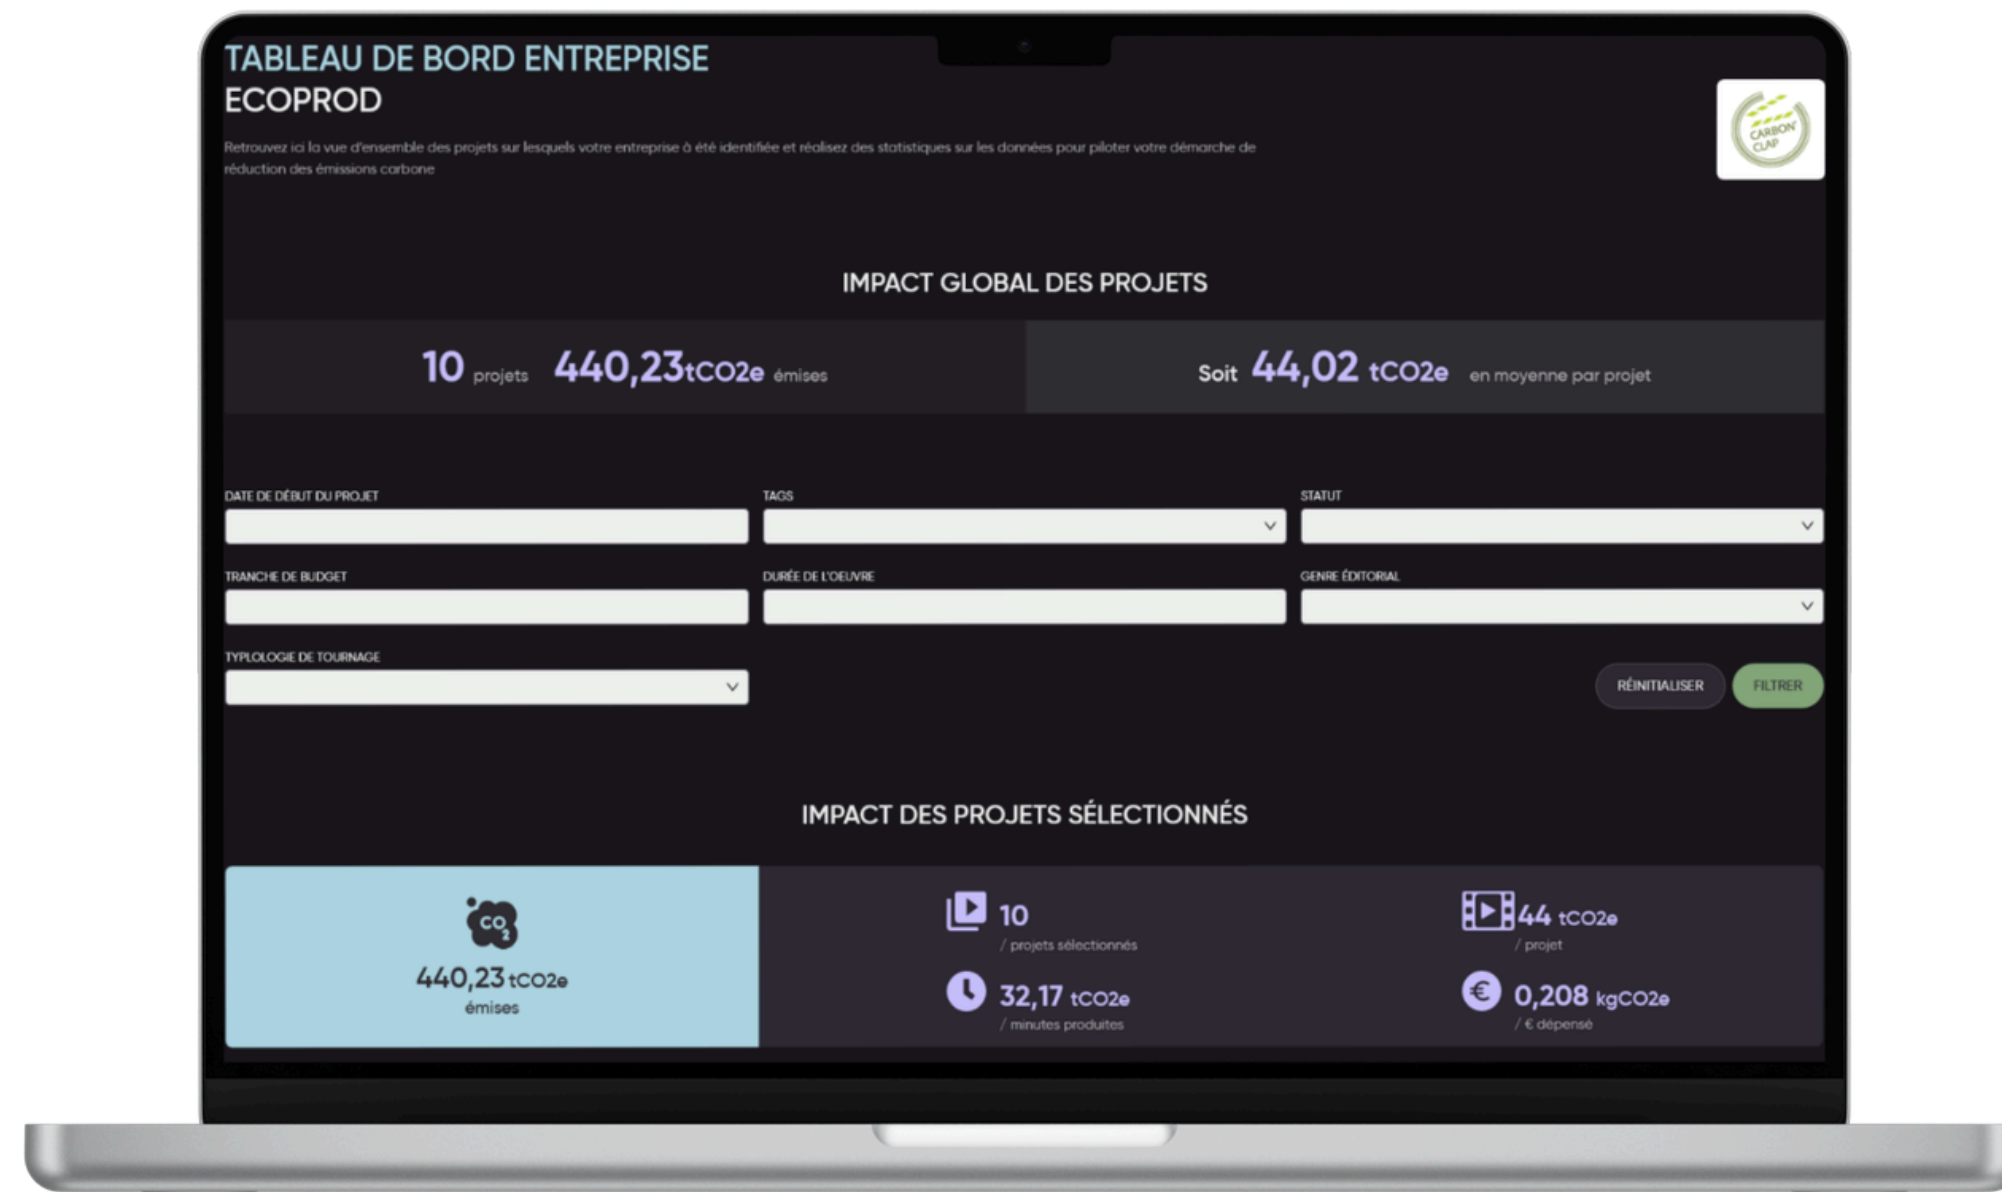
TABLEAU DE BORD ENTREPRISE
ECOPROD

Retrouvez ici la vue d'ensemble des projets sur lesquels votre entreprise à été identifiée et réalisez des statistiques sur les données pour piloter votre démarche de réduction des émissions carbone

CARBON' CLAP

IMPACT GLOBAL DES PROJETS

10 projets 440,23 tCO2e émises

Soit 44,02 tCO2e en moyenne par projet

DATE DE DÉBUT DU PROJET

TAGS

STATUT

TRANCHE DE BUDGET

DURÉE DE L'OEUVRE

GENRE ÉDITORIAL

TYPLOLOGIE DE TOURNAGE

RÉINITIALISER

FILTRER

IMPACT DES PROJETS SÉLECTIONNÉS

$CO_2$

440,23 tCO2e
émises

10
/ projets sélectionnés

44 tCO2e
/ projet

32,17 tCO2e
/ minutes produites

€

0,208 kgCO2e
/ € dépensé